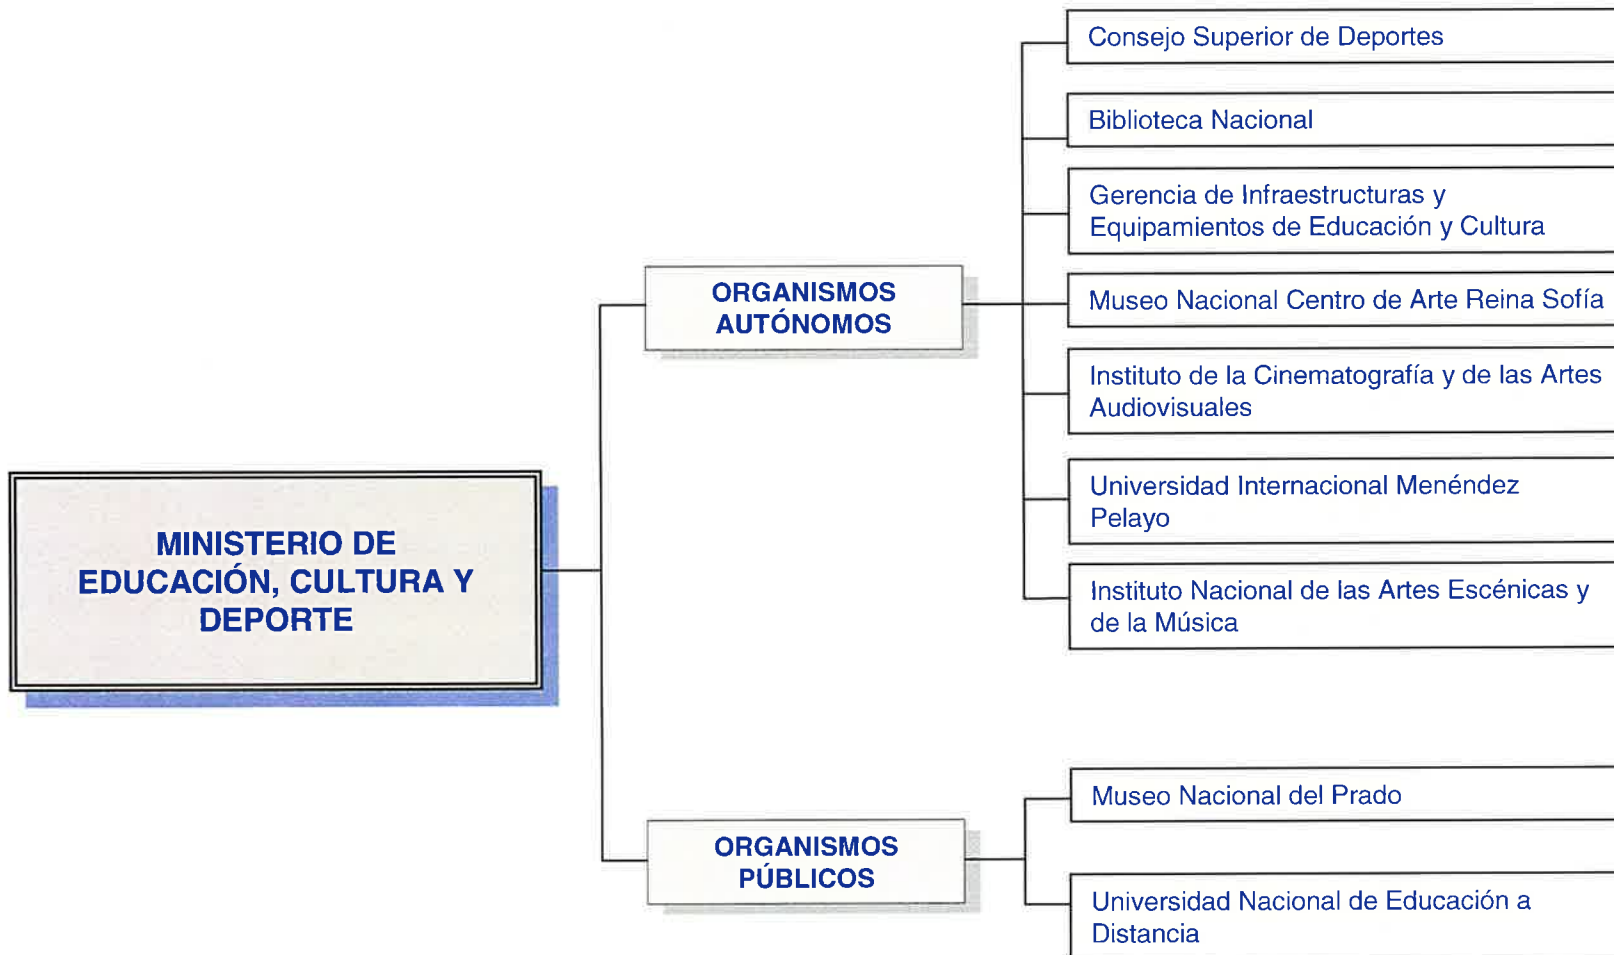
MINISTERIO DE EDUCACIÓN, CULTURA Y DEPORTE

ORGANISMOS AUTÓNOMOS

Consejo Superior de Deportes

Biblioteca Nacional

Gerencia de Infraestructuras y Equipamientos de Educación y Cultura

Museo Nacional Centro de Arte Reina Sofía

Instituto de la Cinematografía y de las Artes Audiovisuales

Universidad Internacional Menéndez Pelayo

Instituto Nacional de las Artes Escénicas y de la Música

ORGANISMOS PÚBLICOS

Museo Nacional del Prado

Universidad Nacional de Educación a Distancia